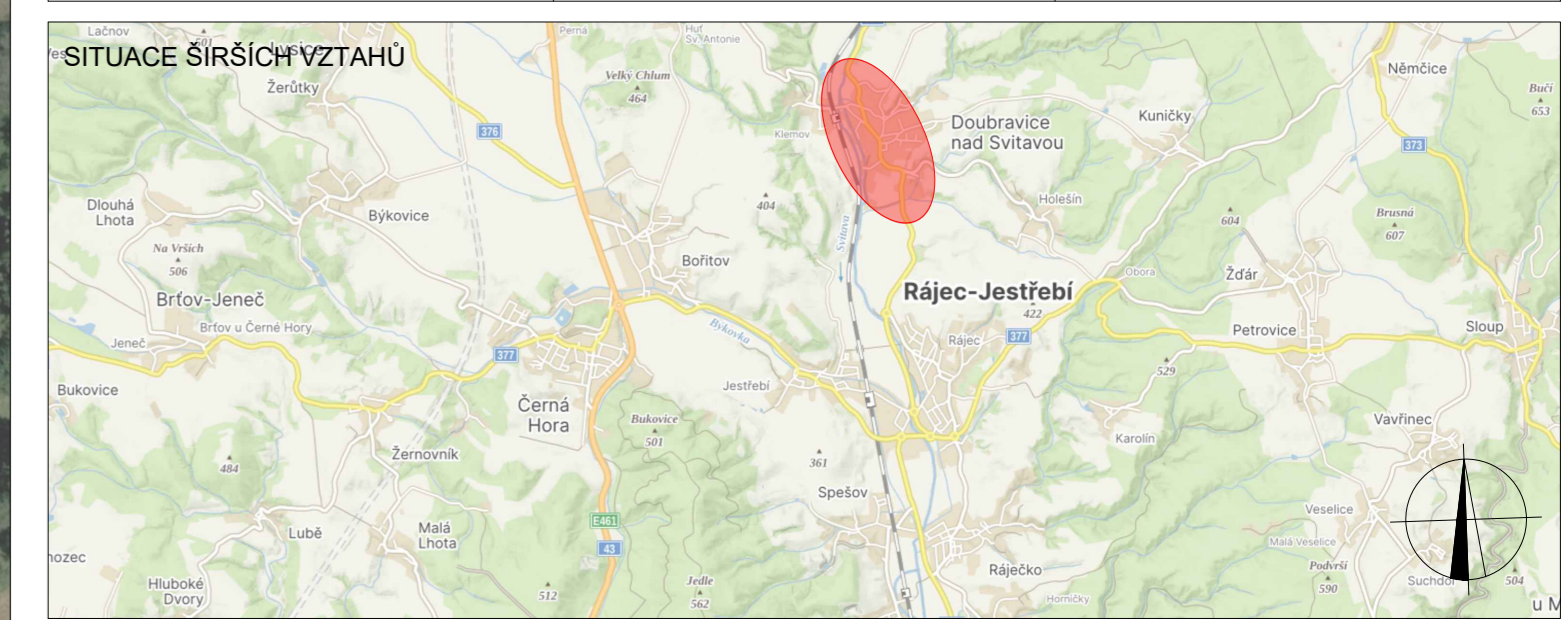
SITUACE ŠIRŠÍCH VZTAHŮ

Lačnov
501
Lysice
Žerůtky
Perná
Huť Sv. Antonie
Velký Chlum
464
376
Klemov
Doubravice nad Svitavou
Kuničky
Němčice
Buči
653
373
Dlouhá Lhota
Býkovice
404
Holešín
Brusná
607
604
Na Vršich
506
Bořitov
Svitava
Obora
Žďár
Rájec-Jestřebí
Brťov-Jeneč
Brťov u Černé Hory
422
Petrovice
Sloup
Býkovka
Rájec
377
Jeneč
377
529
Jestřebí
Bukovice
Černá Hora
Bukovice
501
Karolín
Vavřinec
484
Žernovník
361
Spešov
Veselice
E461
Lubě
Malá Lhota
Malá Veselice
43
Podvrší
590
hozec
Ráječko
Suchdol
Jedle
Hluboké Dvory
512
562
Horničky
504
u M